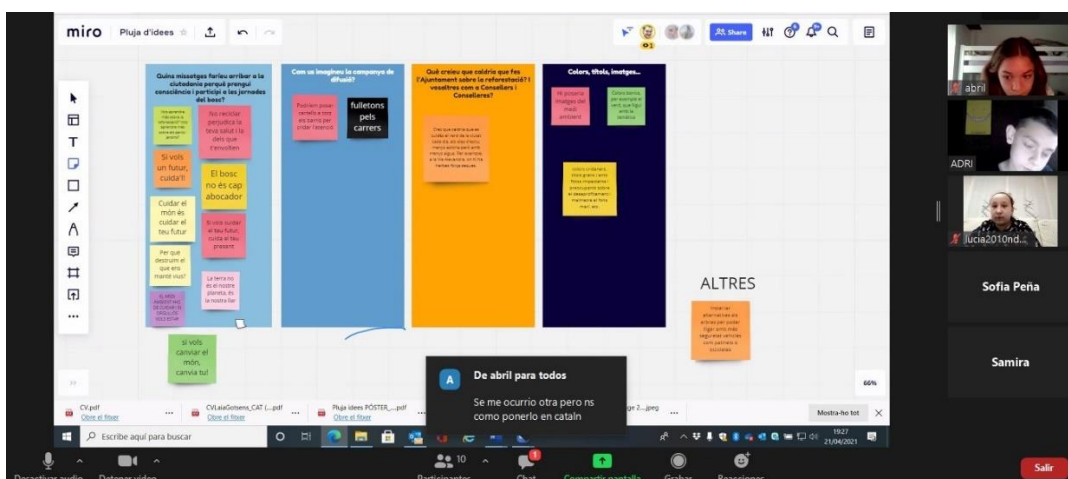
miro Pluja d'idees

Share

Quina missatges faríeu arribar a la ciutadania perquè prengui consciència i participi a les jornades del bosc?

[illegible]

No reciclar perjudica la teva salut i la dels que t'envolten

Si vols un futur, cuida'l!

El bosc no és cap abocador

Cuidar el món és cuidar el teu futur

Si vols cuidar el teu futur, cuida el teu present

Per què destruïm el que ens manté vius?

La terra no es el nostre planeta, és la nostra llar

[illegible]

si vols canviar el món, canvia tu!

Com us imagineu la campanya de difusió?

Podríem posar cartells a tots els barris per cridar l'atenció

fulletons pels carrers

Què creieu que caldria que fes l'Ajuntament sobre la reforestació? I vosaltres com a Consellers i Conselleres?

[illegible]

Colors, títols, imatges...

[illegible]

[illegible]

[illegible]

ALTRES

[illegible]

66%

abril

ADRI

lucia2010nd...

Sofia Peña

Samira

De abril para todos

Se me ocurrio otra pero ns como ponerlo en cataln

CV.pdf Obre el fitxer

CVLaiaGotsens_CAT (....pdf Obre el fitxer

Pluja idees PÒSTER_....pdf Obre el fitxer

ge 2....jpeg

Mostra-ho tot

Escribe aquí para buscar

19:27 21/04/2021

Desactivar audio Detener video Participantes 10 Chat Compartir pantalla Grabar Reacciones

Salir